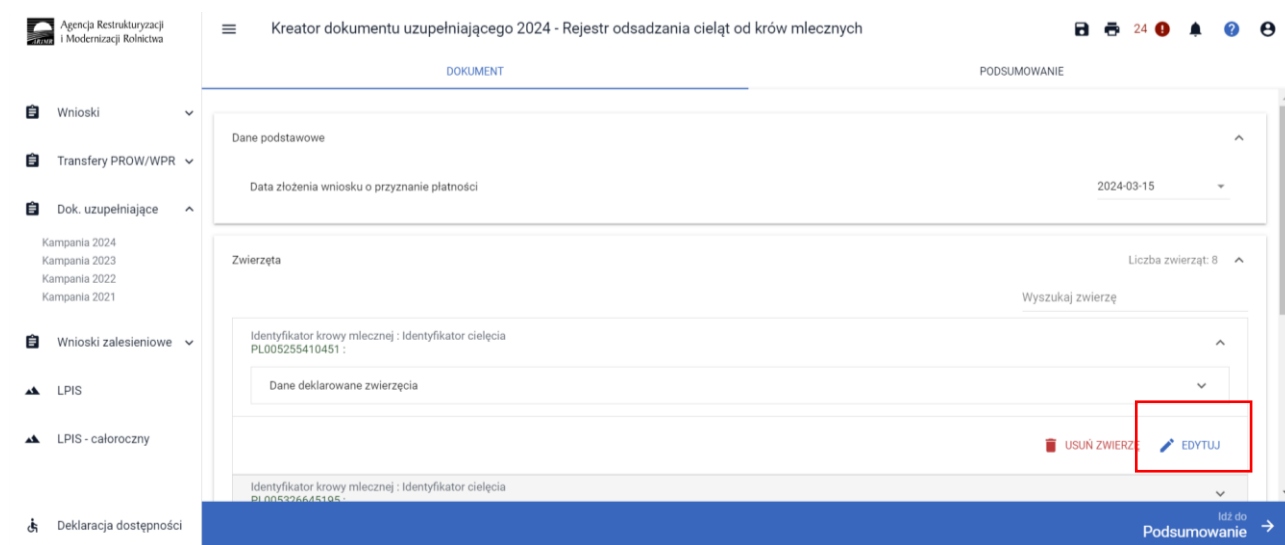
Agencja Restrukturyzacji i Modernizacji Rolnictwa

Kreator dokumentu uzupełniającego 2024 - Rejestr odsadzania cieląt od krów mlecznych

24

DOKUMENT

PODSUMOWANIE

Wnioski

Transfery PROW/WPR

Dok. uzupełniające

Kampania 2024
Kampania 2023
Kampania 2022
Kampania 2021

Wnioski zalesieniowe

LPIS

LPIS - całoroczny

Deklaracja dostępności

Dane podstawowe

Data złożenia wniosku o przyznanie płatności

2024-03-15

Zwierzęta

Liczba zwierząt: 8

Wyszukaj zwierzę

Identyfikator krowy mlecznej : Identyfikator cielęcia
PL005255410451 :

Dane deklarowane zwierzęcia

USUŃ ZWIERZĘ

EDYTUJ

Identyfikator krowy mlecznej : Identyfikator cielęcia
PL005326645195 :

Idź do
Podsumowanie